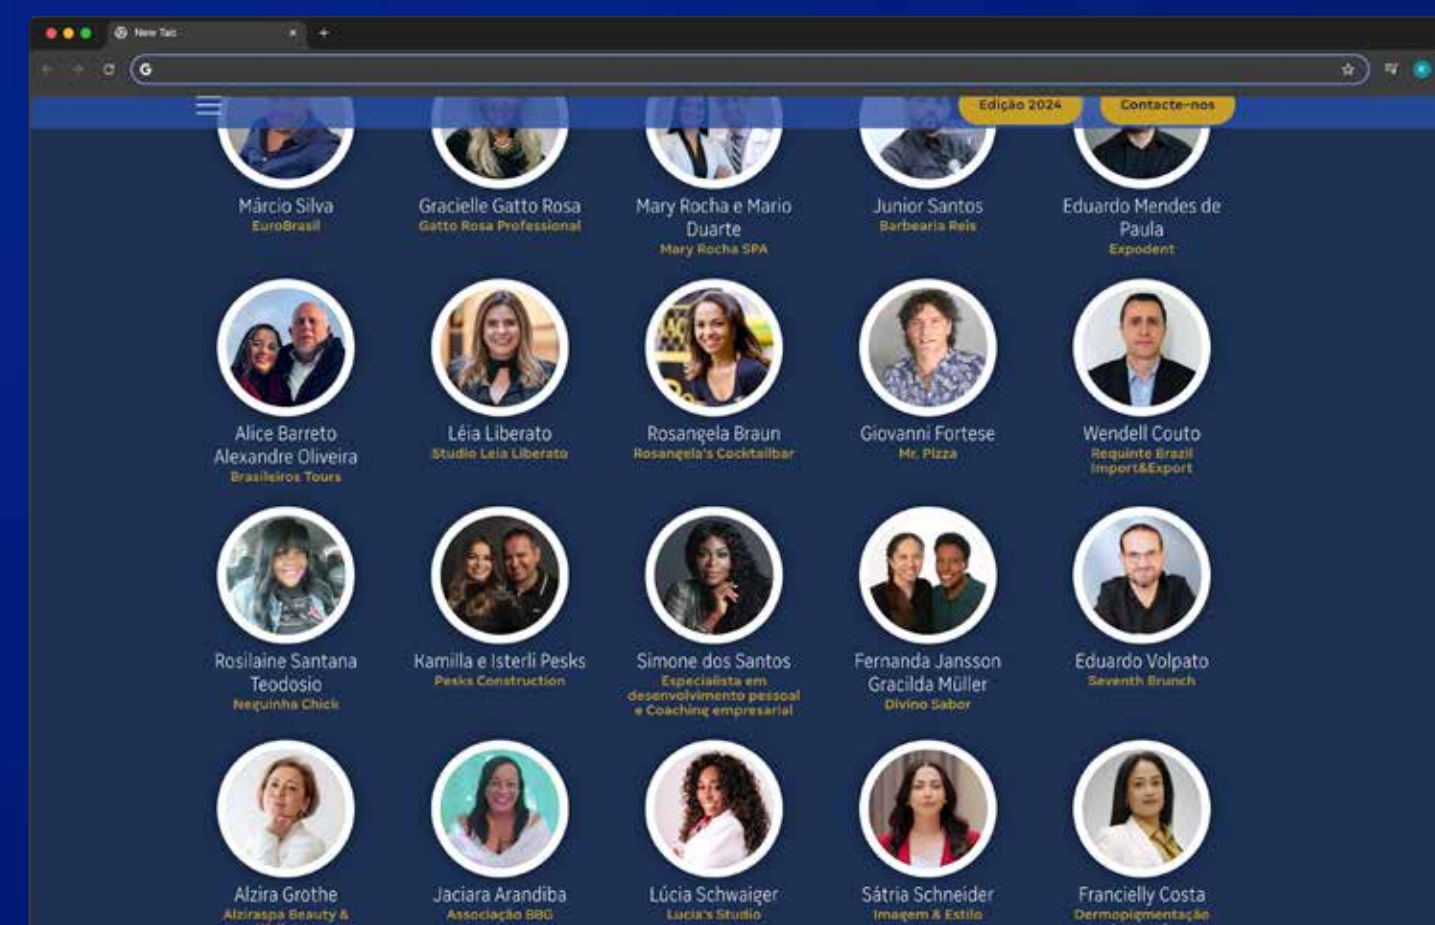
New Tab

Edição 2024

Contacte-nos

Márcio Silva
EuroBrasil

Gracielle Gatto Rosa
Gatto Rosa Professional

Mary Rocha e Mario Duarte
Mary Rocha SPA

Junior Santos
Barbearia Reis

Eduardo Mendes de Paula
Expodent

Alice Barreto
Alexandre Oliveira
Brasileiros Tours

Léia Liberato
Studio Leia Liberato

Rosangela Braun
Rosangela's Cocktailbar

Giovanni Fortese
Mr. Pizza

Wendell Couto
Requinte Brazil Import&Export

Rosilaine Santana Teodosio
Neguinha Chick

Kamilla e Isterli Pesks
Pesks Construction

Simone dos Santos
Especialista em desenvolvimento pessoal e Coaching empresarial

Fernanda Jansson
Gracilda Müller
Divino Sabor

Eduardo Volpato
Seventh Brunch

Alzira Grothe
Alziraspa Beauty & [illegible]

Jaciara Arandiba
Associação BBG

Lúcia Schwaiger
Lucia's Studio

Sátria Schneider
Imagem & Estilo

Francielly Costa
Dermopigmentação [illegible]